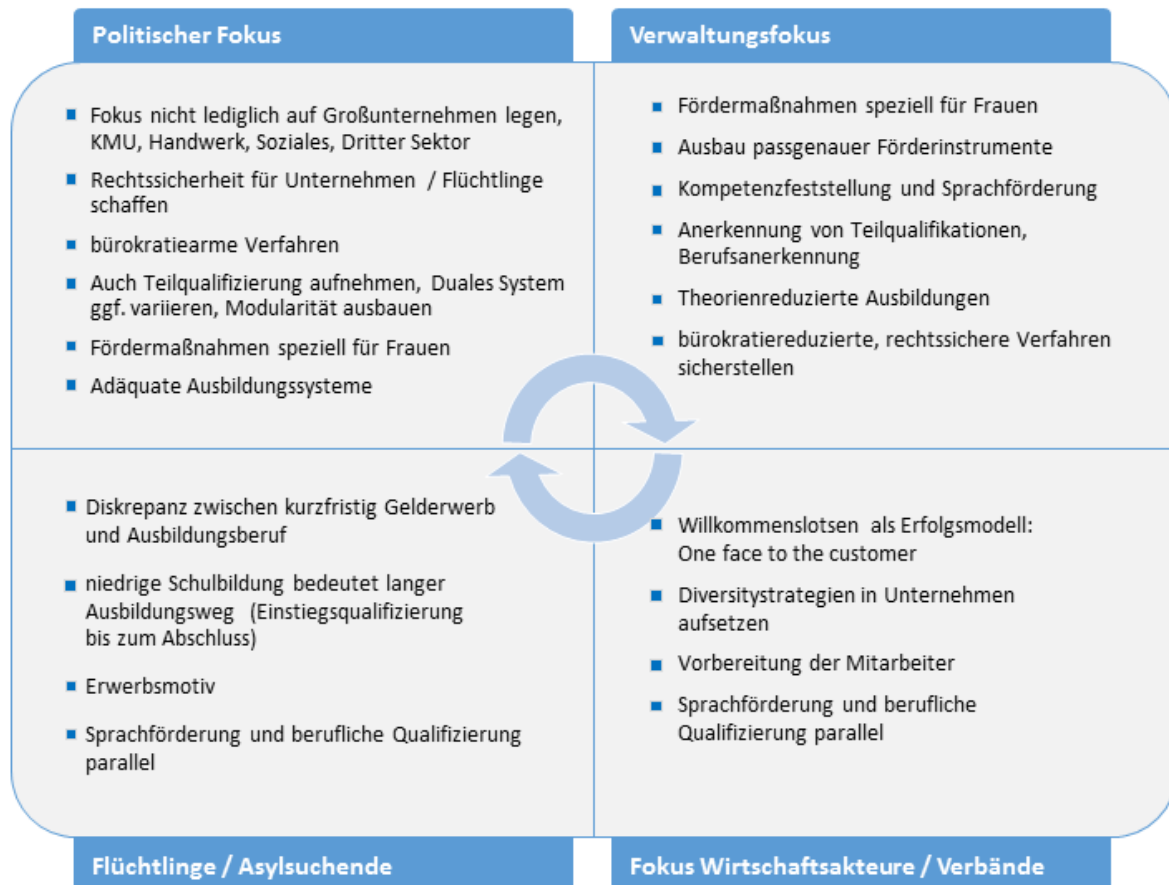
Politischer Fokus

- Fokus nicht lediglich auf Großunternehmen legen, KMU, Handwerk, Soziales, Dritter Sektor
- Rechtssicherheit für Unternehmen / Flüchtlinge schaffen
- bürokratiearme Verfahren
- Auch Teilqualifizierung aufnehmen, Duales System ggf. variieren, Modularität ausbauen
- Fördermaßnahmen speziell für Frauen
- Adäquate Ausbildungssysteme

Verwaltungsfokus

- Fördermaßnahmen speziell für Frauen
- Ausbau passgenauer Förderinstrumente
- Kompetenzfeststellung und Sprachförderung
- Anerkennung von Teilqualifikationen, Berufsanerkennung
- Theorienreduzierte Ausbildungen
- bürokratiereduzierte, rechtssichere Verfahren sicherstellen

- Diskrepanz zwischen kurzfristig Gelderwerb und Ausbildungsberuf
- niedrige Schulbildung bedeutet langer Ausbildungsweg (Einstiegsqualifizierung bis zum Abschluss)
- Erwerbsmotiv
- Sprachförderung und berufliche Qualifizierung parallel

Flüchtlinge / Asylsuchende

- Willkommenslotsen als Erfolgsmodell: One face to the customer
- Diversitystrategien in Unternehmen aufsetzen
- Vorbereitung der Mitarbeiter
- Sprachförderung und berufliche Qualifizierung parallel

Fokus Wirtschaftsakteure / Verbände